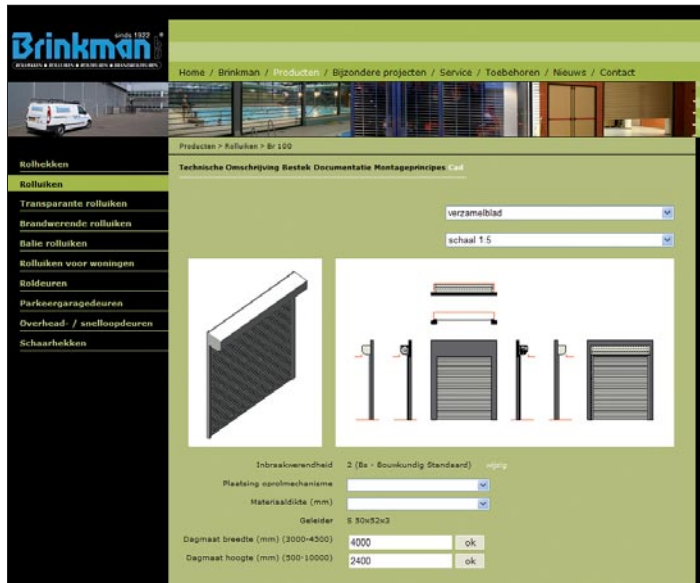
Brinkman sinds 1922

ROLHEKKEN • ROLLUIKEN • ROLDEUREN • BRANDWERENDE

Home / Brinkman / Producten / Bijzondere projecten / Service / Toebehoren / Nieuws / Contact

Rolhekken
Rolluiken
Transparante rolluiken
Brandwerende rolluiken
Balie rolluiken
Rolluiken voor woningen
Roldeuren
Parkeergaragedeuren
Overhead- / snelloopdeuren
Schaarhekken

Producten > Rolluiken > Br 100

Technische Omschrijving Bestek Documentatie Montageprincipes Cad

verzamelblad

schaal 1:5

Inbraakwerendheid 2 (Bs - Bouwkundig Standaard) wijzig

Plaatsing oprolmechanisme

Materiaaldikte (mm)

Geleider S 30x52x3

Dagmaat breedte (mm) (3000-4300) 4000 ok

Dagmaat hoogte (mm) (500-10000) 2400 ok